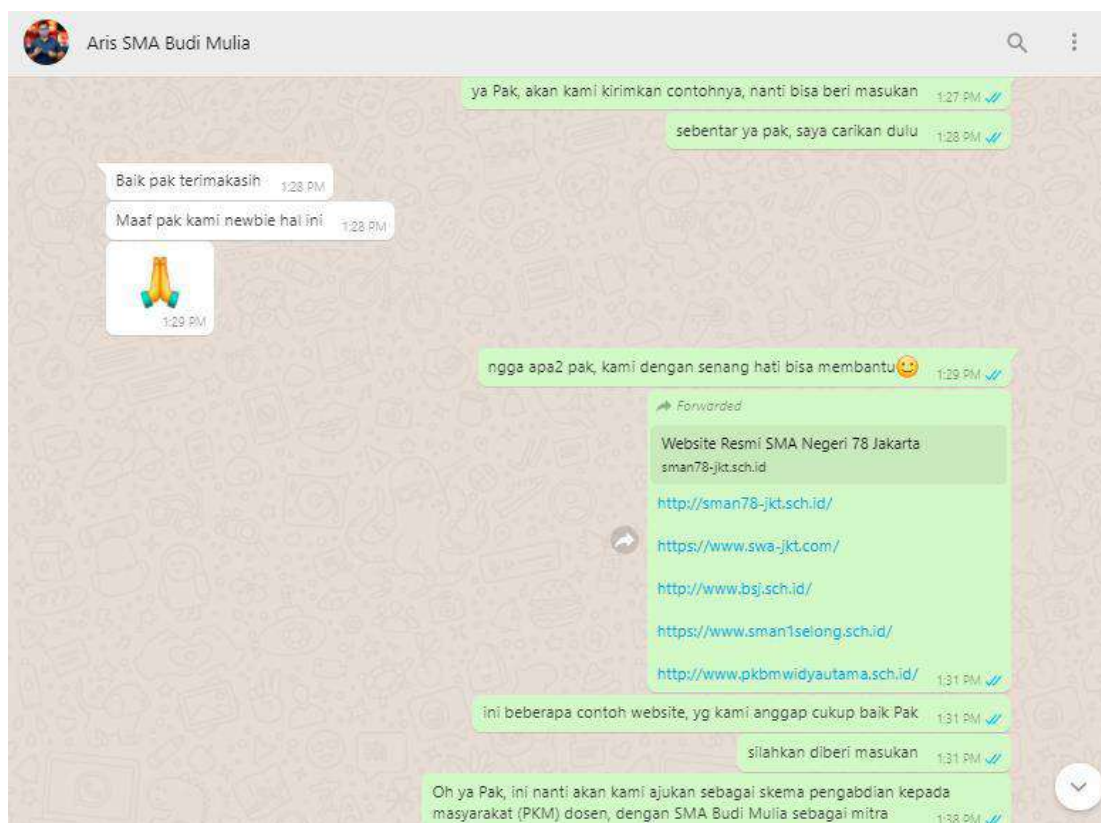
Aris SMA Budi Mulia

ya Pak, akan kami kirimkan contohnya, nanti bisa beri masukan 1:27 PM

sebentar ya pak, saya carikan dulu 1:28 PM

Baik pak terimakasih 1:28 PM

Maaf pak kami newbie hal ini 1:28 PM

🙏 1:29 PM

ngga apa2 pak, kami dengan senang hati bisa membantu🙂 1:29 PM

Forwarded

Website Resmi SMA Negeri 78 Jakarta
sman78-jkt.sch.id

http://sman78-jkt.sch.id/

https://www.swa-jkt.com/

http://www.bsj.sch.id/

https://www.sman1selong.sch.id/

http://www.pkbmwidyautama.sch.id/ 1:31 PM

ini beberapa contoh website, yg kami anggap cukup baik Pak 1:31 PM

silahkan diberi masukan 1:31 PM

Oh ya Pak, ini nanti akan kami ajukan sebagai skema pengabdian kepada masyarakat (PKM) dosen, dengan SMA Budi Mulia sebagai mitra 1:38 PM